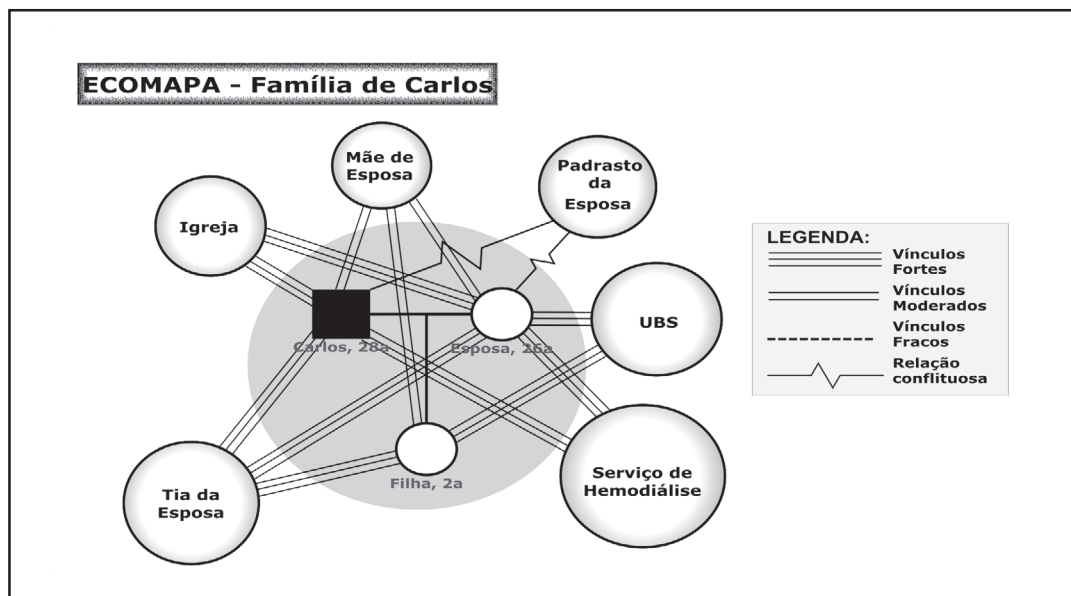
ECOMAPA - Família de Carlos

Mãe de Esposa

Padrasto da Esposa

Igreja

UBS

Carlos, 28a

Esposa, 26a

Filha, 2a

Tia da Esposa

Serviço de Hemodiálise

LEGENDA:
Vínculos Fortes
Vínculos Moderados
Vínculos Fracos
Relação conflituosa